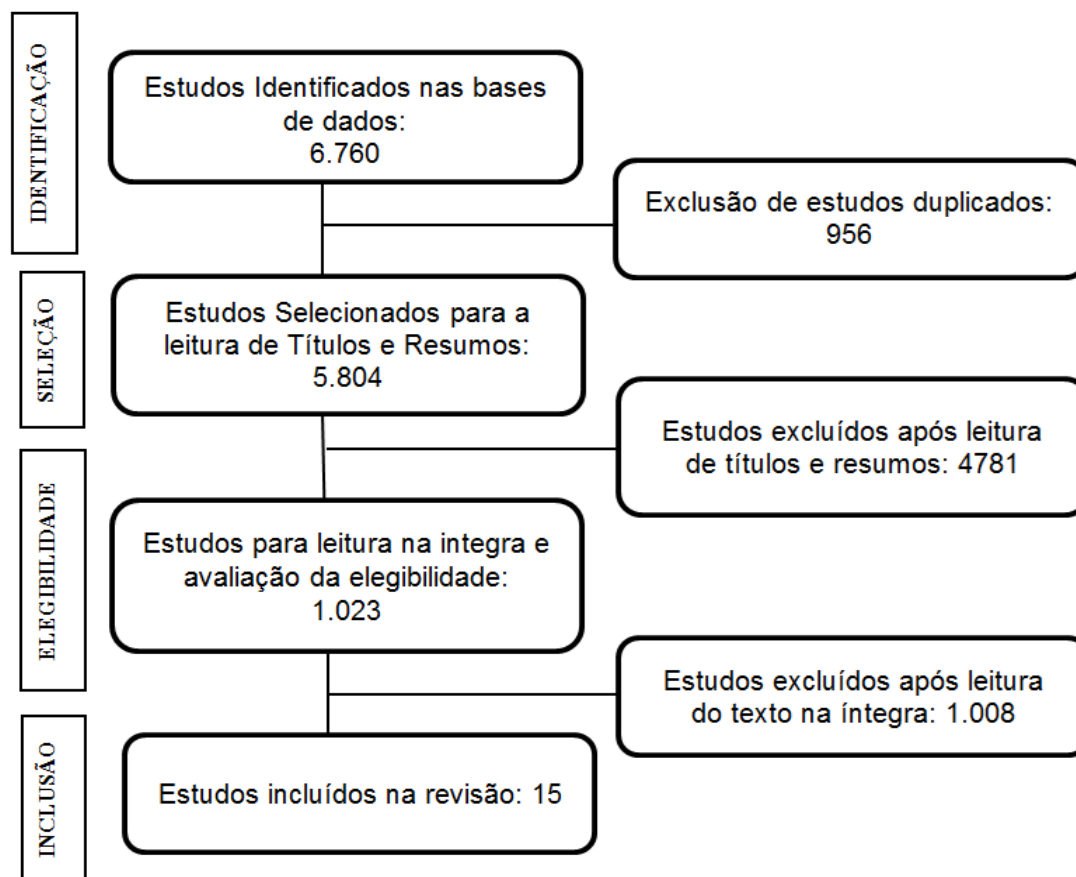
IDENTIFICAÇÃO

Estudos Identificados nas bases de dados: 6.760

Exclusão de estudos duplicados: 956

SELEÇÃO

Estudos Selecionados para a leitura de Títulos e Resumos: 5.804

Estudos excluídos após leitura de títulos e resumos: 4781

ELEGIBILIDADE

Estudos para leitura na integra e avaliação da elegibilidade: 1.023

Estudos excluídos após leitura do texto na íntegra: 1.008

INCLUSÃO

Estudos incluídos na revisão: 15